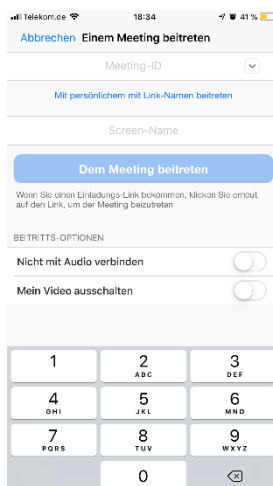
Telekom.de 18:34 41 %

Abbrechen Einem Meeting beitreten

Meeting-ID

Mit persönlichem mit Link-Namen beitreten

Screen-Name

Dem Meeting beitreten

Wenn Sie einen Einladungs-Link bekommen, klicken Sie erneut auf den Link, um der Meeting beizutreten

BEITRITTS-OPTIONEN

Nicht mit Audio verbinden

Mein Video ausschalten

1
2 ABC
3 DEF
4 GHI
5 JKL
6 MNO
7 PQRS
8 TUV
9 WXYZ
0